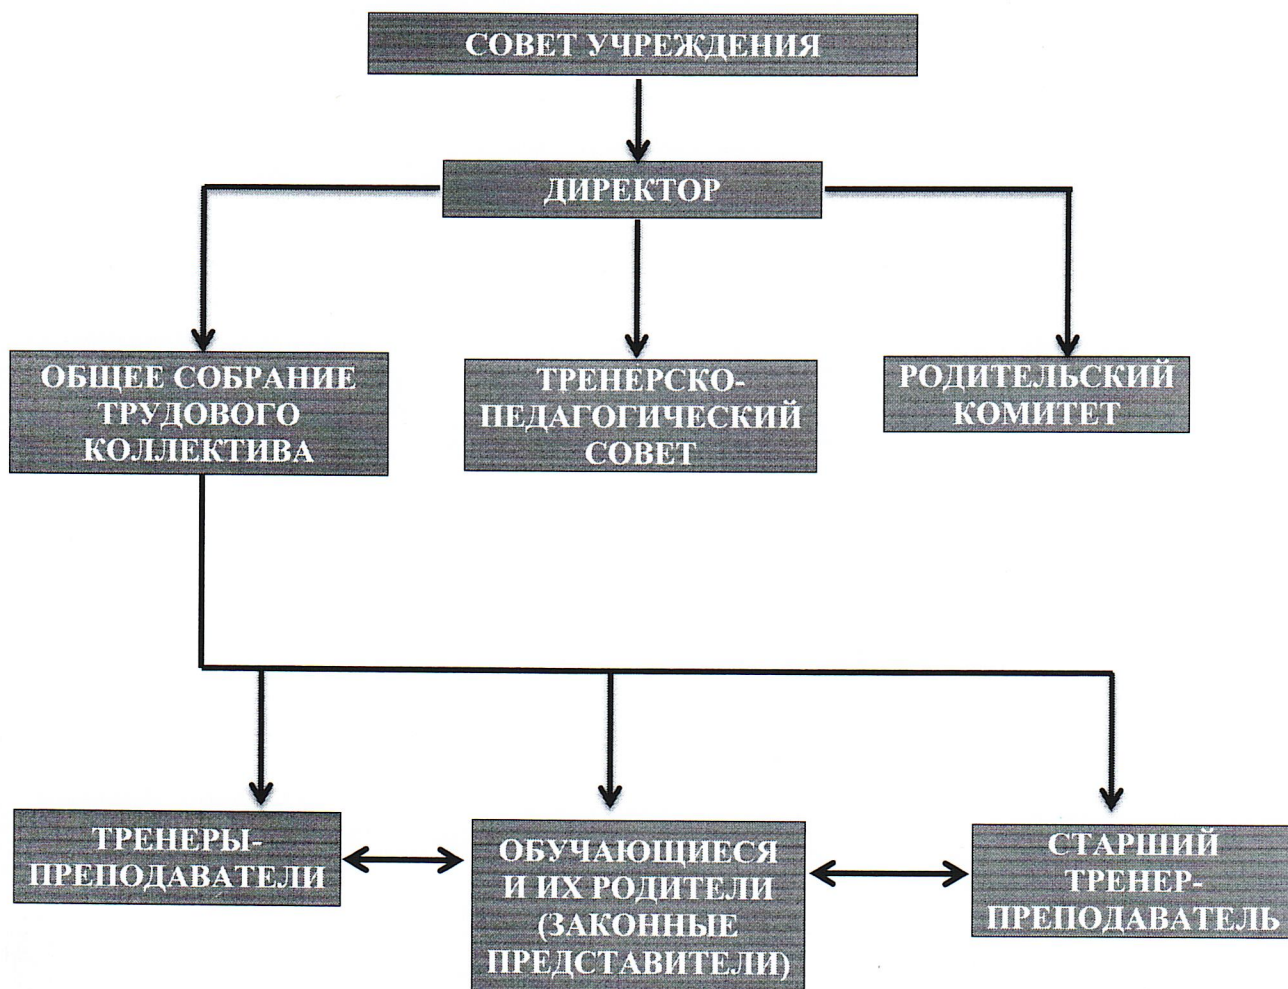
СОВЕТ УЧРЕЖДЕНИЯ

ДИРЕКТОР

ОБЩЕЕ СОБРАНИЕ ТРУДОВОГО КОЛЛЕКТИВА

ТРЕНЕРСКО-ПЕДАГОГИЧЕСКИЙ СОВЕТ

РОДИТЕЛЬСКИЙ КОМИТЕТ

ТРЕНЕРЫ-ПРЕПОДАВАТЕЛИ

ОБУЧАЮЩИЕСЯ И ИХ РОДИТЕЛИ (ЗАКОННЫЕ ПРЕДСТАВИТЕЛИ)

СТАРШИЙ ТРЕНЕР-ПРЕПОДАВАТЕЛЬ